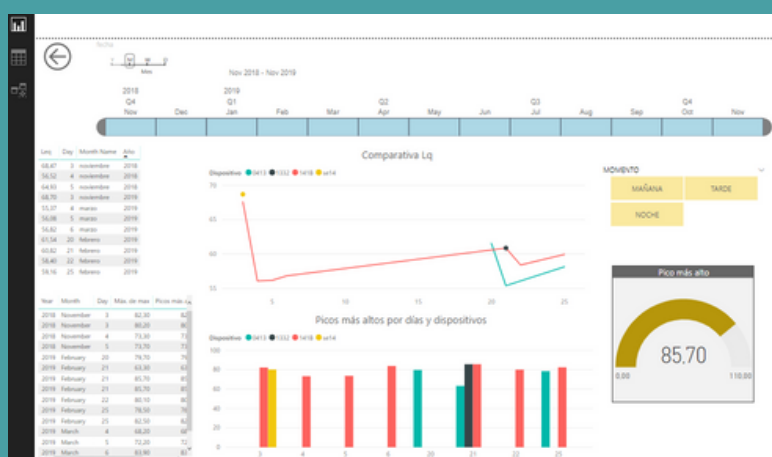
Fecha

Mes

Nov 2018 - Nov 2019

2018 Q4 Nov | Dec | 2019 Q1 Jan | Feb | Mar | Q2 Apr | May | Jun | Q3 Jul | Aug | Sep | Q4 Oct | Nov

| Leq | Day | Month Name | Año |
|---|---|---|---|
| 68,47 | 3 | noviembre | 2018 |
| 56,52 | 4 | noviembre | 2018 |
| 64,93 | 5 | noviembre | 2018 |
| 68,70 | 3 | noviembre | 2018 |
| 55,37 | 4 | marzo | 2019 |
| 56,08 | 5 | marzo | 2019 |
| 56,82 | 6 | marzo | 2019 |
| 61,54 | 20 | febrero | 2019 |
| 60,82 | 21 | febrero | 2019 |
| 58,40 | 22 | febrero | 2019 |
| 58,16 | 25 | febrero | 2019 |

| Year | Month | Day | Máx. de max | Picos más a |
|---|---|---|---|---|
| 2018 | November | 3 | 82,30 | 8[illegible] |
| 2018 | November | 3 | 80,20 | 8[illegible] |
| 2018 | November | 4 | 73,30 | 7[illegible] |
| 2018 | November | 5 | 73,70 | 7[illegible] |
| 2019 | February | 20 | 79,70 | 7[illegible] |
| 2019 | February | 21 | 63,30 | 6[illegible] |
| 2019 | February | 21 | 85,70 | 8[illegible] |
| 2019 | February | 21 | 85,90 | 8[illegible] |
| 2019 | February | 22 | 80,10 | 8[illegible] |
| 2019 | February | 25 | 78,50 | 7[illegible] |
| 2019 | February | 25 | 82,50 | 8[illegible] |
| 2019 | March | 4 | 68,20 | 6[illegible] |
| 2019 | March | 5 | 72,20 | 7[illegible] |
| 2019 | March | 6 | 83,90 | 8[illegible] |

Comparativa Lq

Dispositivo ● 0413 ● 1332 ● 1418 ● se14

70
60
55
5 10 15 20 25

Picos más altos por días y dispositivos

Dispositivo ● 0413 ● 1332 ● 1418 ● se14

100
80
60
40
20
0
3 4 5 6 20 21 22 25

MOMENTO

MAÑANA
TARDE
NOCHE

Pico más alto

85,70

0,00
110,00